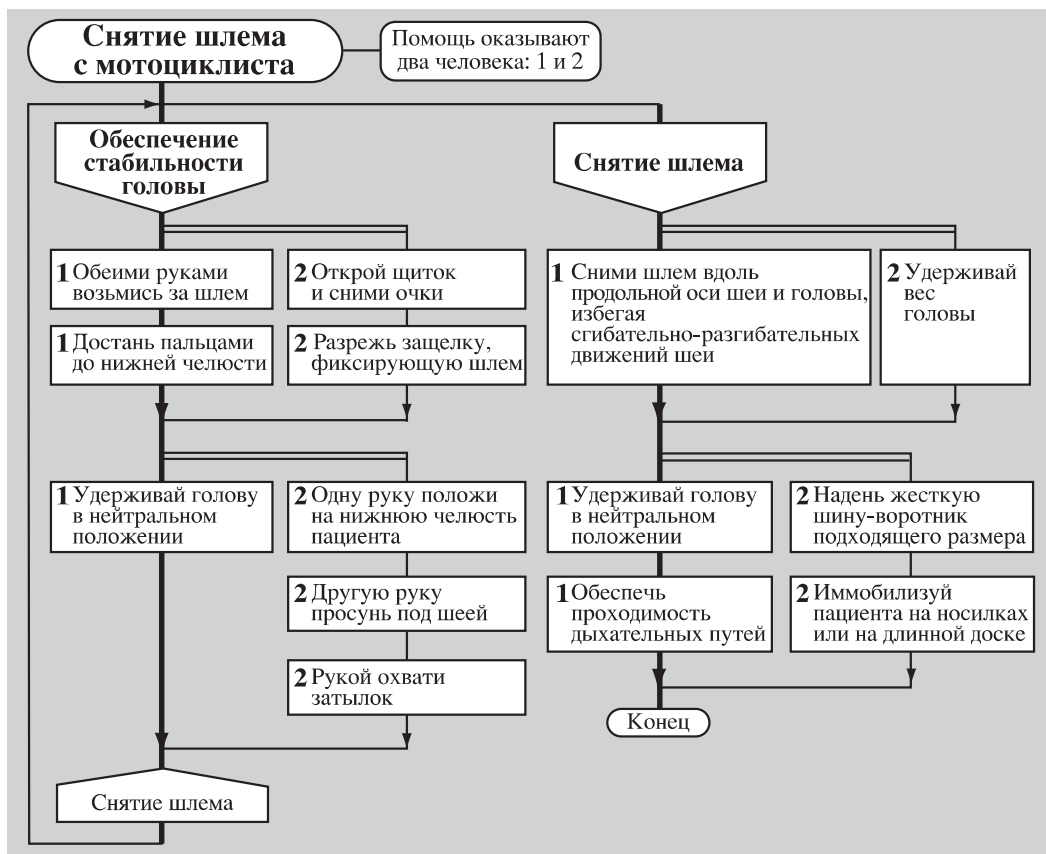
Снятие шлема с мотоциклиста

Помощь оказывают два человека: 1 и 2

Обеспечение стабильности головы

1 Обеими руками возьмись за шлем

2 Открой щиток и сними очки

1 Достань пальцами до нижней челюсти

2 Разрежь защелку, фиксирующую шлем

1 Удерживай голову в нейтральном положении

2 Одну руку положи на нижнюю челюсть пациента

2 Другую руку просунь под шеей

2 Рукой охвати затылок

Снятие шлема

Снятие шлема

1 Сними шлем вдоль продольной оси шеи и головы, избегая сгибательно-разгибательных движений шеи

2 Удерживай вес головы

1 Удерживай голову в нейтральном положении

2 Надень жесткую шину-воротник подходящего размера

1 Обеспечь проходимость дыхательных путей

2 Иммобилизуй пациента на носилках или на длинной доске

Конец